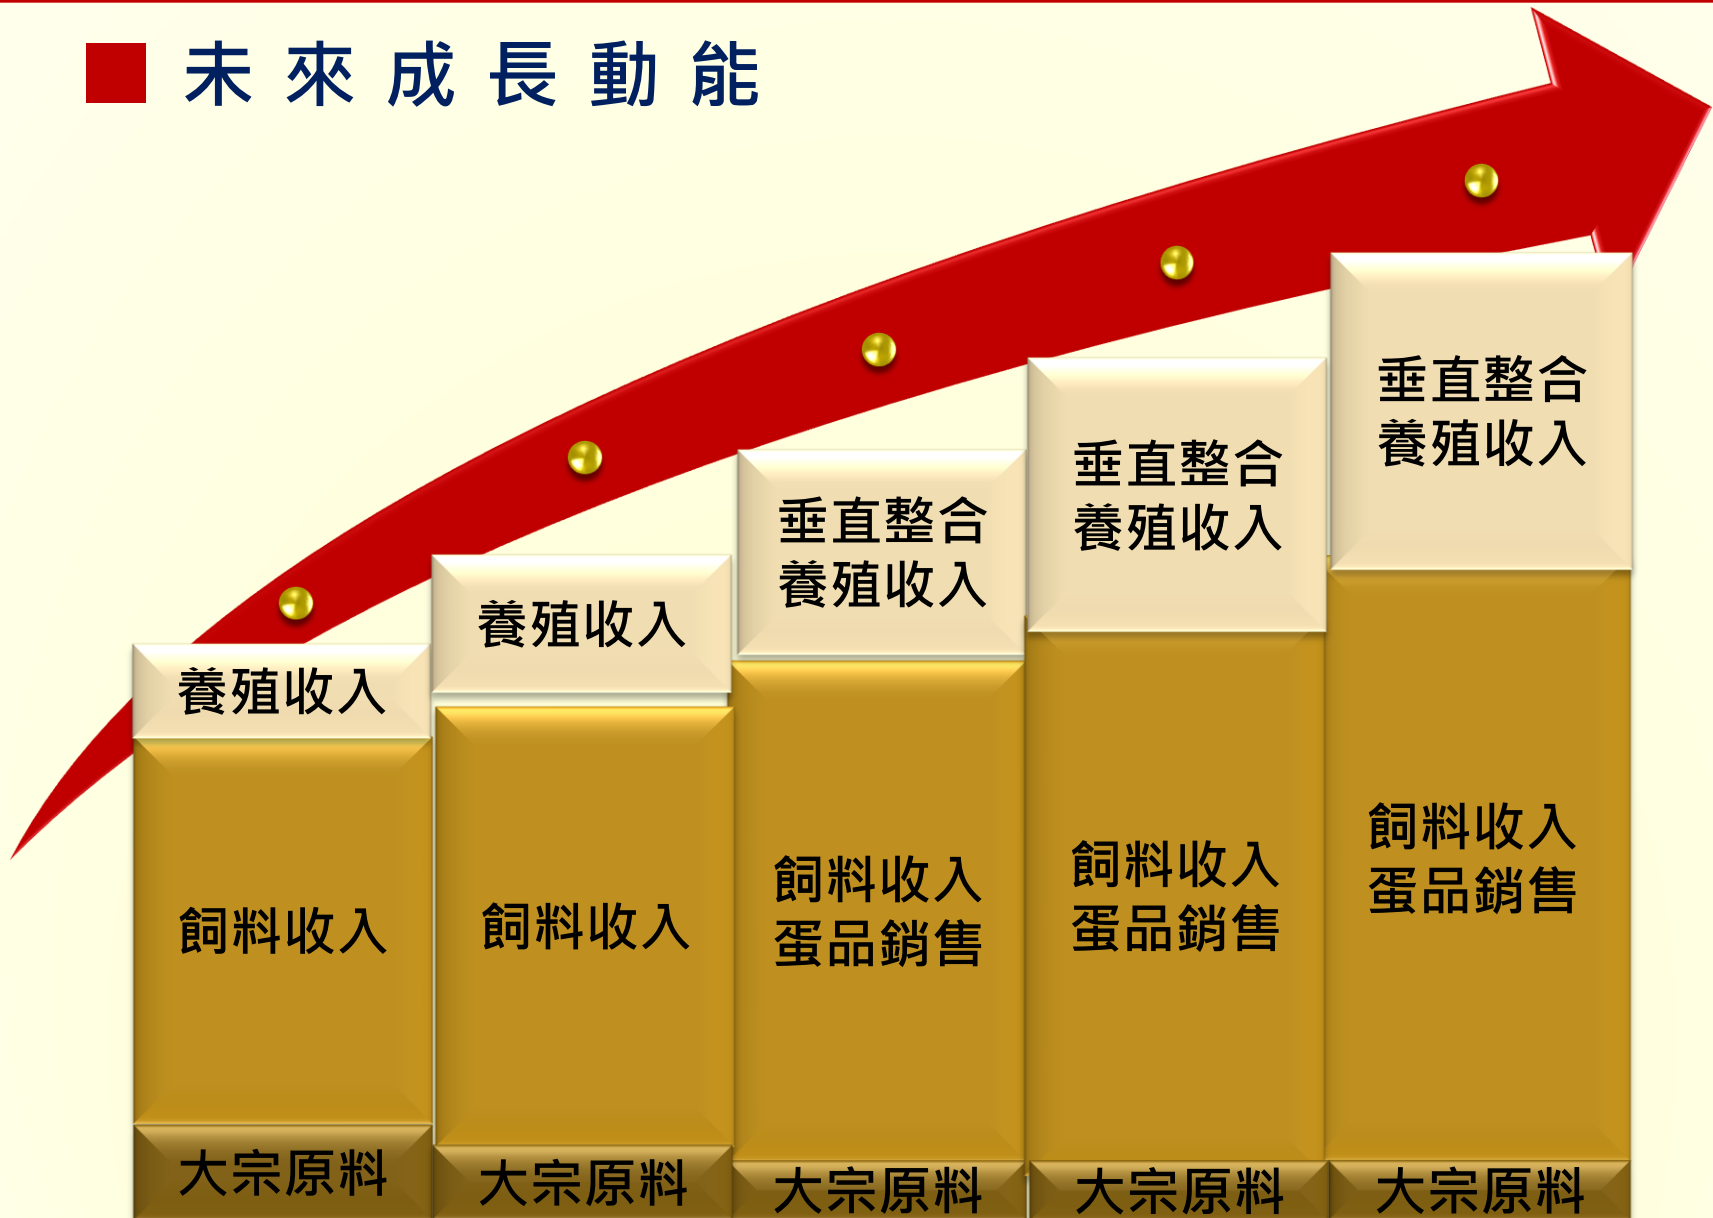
未來成長動能

養殖收入

飼料收入

大宗原料

養殖收入

飼料收入

大宗原料

垂直整合
養殖收入

飼料收入
蛋品銷售

大宗原料

垂直整合
養殖收入

飼料收入
蛋品銷售

大宗原料

垂直整合
養殖收入

飼料收入
蛋品銷售

大宗原料